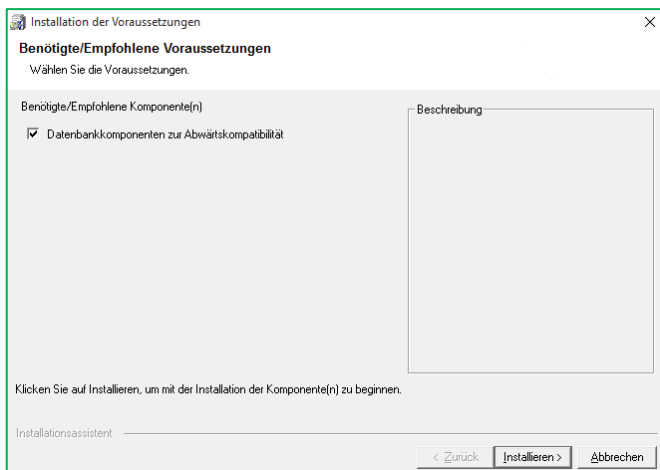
Installation der Voraussetzungen

Benötigte/Empfohlene Voraussetzungen

Wählen Sie die Voraussetzungen.

Benötigte/Empfohlene Komponente(n)

Beschreibung

Datenbankkomponenten zur Abwärtskompatibilität

Klicken Sie auf Installieren, um mit der Installation der Komponente(n) zu beginnen.

Installationsassistent

< Zurück

Installieren >

Abbrechen